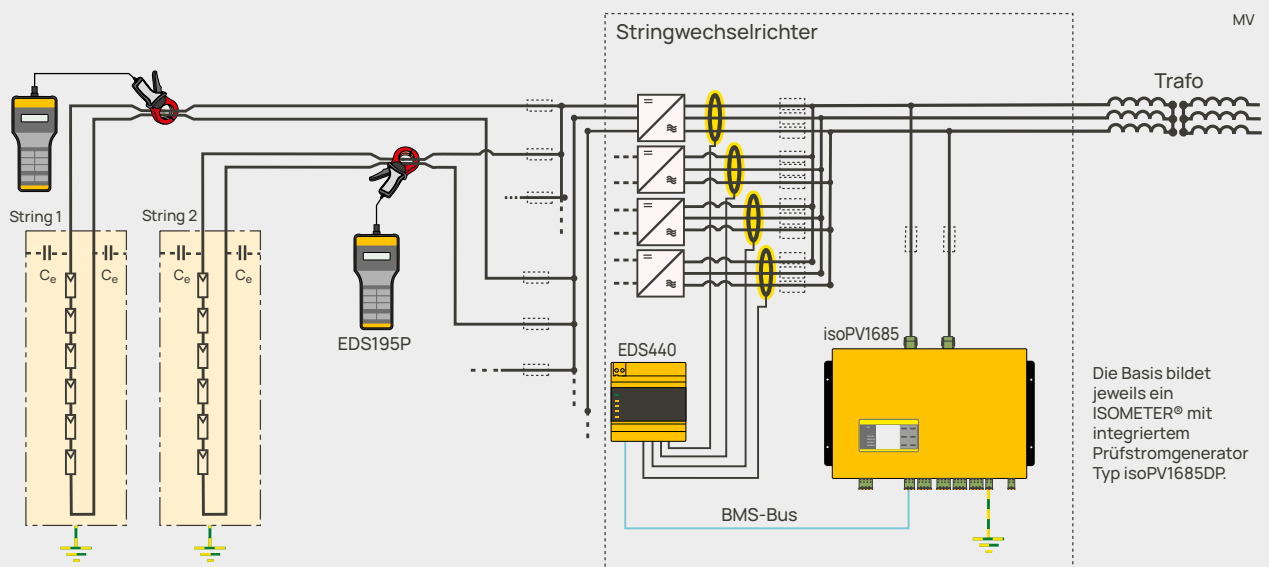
MV

Stringwechselrichter

Trafo

String 1

String 2

$C_e$ $C_e$

$C_e$ $C_e$

EDS195P

EDS440

isoPV1685

BMS-Bus

Die Basis bildet jeweils ein ISOMETER® mit integriertem Prüfstromgenerator Typ isoPV1685DP.